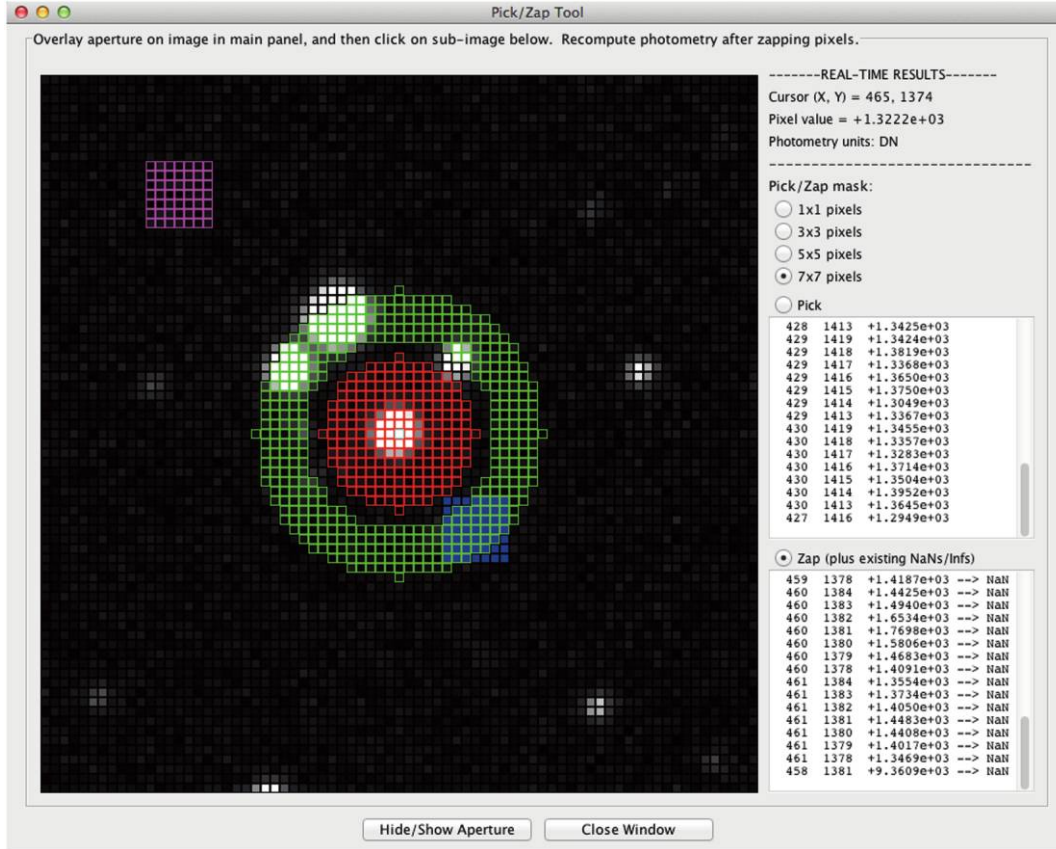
Pick/Zap Tool

Overlay aperture on image in main panel, and then click on sub-image below. Recompute photometry after zapping pixels.

-------REAL-TIME RESULTS-------
Cursor (X, Y) = 465, 1374
Pixel value = +1.3222e+03
Photometry units: DN

Pick/Zap mask:
1x1 pixels
3x3 pixels
5x5 pixels
7x7 pixels

Pick

428 1413 +1.3425e+03
429 1419 +1.3424e+03
429 1418 +1.3819e+03
429 1417 +1.3368e+03
429 1416 +1.3650e+03
429 1415 +1.3750e+03
429 1414 +1.3049e+03
429 1413 +1.3367e+03
430 1419 +1.3455e+03
430 1418 +1.3357e+03
430 1417 +1.3283e+03
430 1416 +1.3714e+03
430 1415 +1.3504e+03
430 1414 +1.3952e+03
430 1413 +1.3645e+03
427 1416 +1.2949e+03

Zap (plus existing NaNs/Infs)

459 1378 +1.4187e+03 --> NaN
460 1384 +1.4425e+03 --> NaN
460 1383 +1.4940e+03 --> NaN
460 1382 +1.6534e+03 --> NaN
460 1381 +1.7698e+03 --> NaN
460 1380 +1.5806e+03 --> NaN
460 1379 +1.4683e+03 --> NaN
460 1378 +1.4091e+03 --> NaN
461 1384 +1.3554e+03 --> NaN
461 1383 +1.3734e+03 --> NaN
461 1382 +1.4050e+03 --> NaN
461 1381 +1.4483e+03 --> NaN
461 1380 +1.4408e+03 --> NaN
461 1379 +1.4017e+03 --> NaN
461 1378 +1.3469e+03 --> NaN
458 1381 +9.3609e+03 --> NaN

Hide/Show Aperture
Close Window